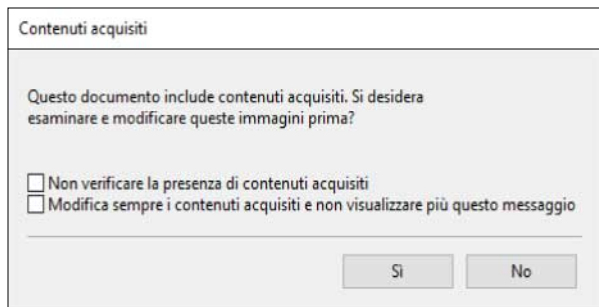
Contenuti acquisiti

Questo documento include contenuti acquisiti. Si desidera esaminare e modificare queste immagini prima?

Non verificare la presenza di contenuti acquisiti
Modifica sempre i contenuti acquisiti e non visualizzare più questo messaggio

Sì
No